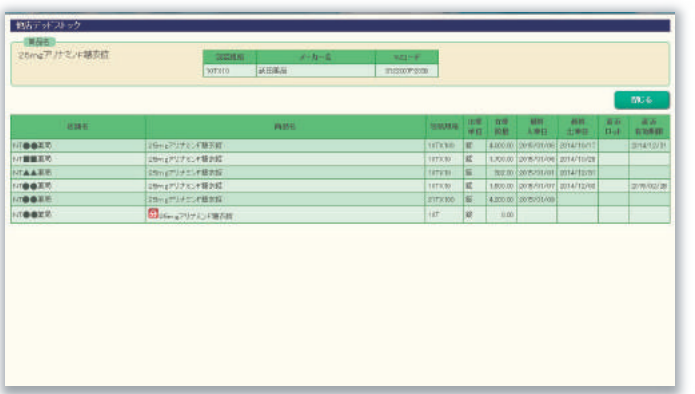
他店デッドストック

薬品名
25mgアリナミンF糖衣錠

| 包装規格 | メーカー名 | YJコード |
|---|---|---|
| 10T×10 | 武田薬品 | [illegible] |

閉じる

| 店舗名 | 商品名 | 包装規格 | 在庫単位 | 在庫数量 | 最終入庫日 | 最終出庫日 | 直近ロット | 直近有効期限 |
|---|---|---|---|---|---|---|---|---|
| NT●●薬局 | 25mgアリナミンF糖衣錠 | 10T×100 | 錠 | 4,000.00 | 2015/01/06 | 2014/10/17 | | 2014/12/31 |
| NT■■薬局 | 25mgアリナミンF糖衣錠 | 10T×10 | 錠 | 3,700.00 | 2015/01/06 | 2014/10/28 | | |
| NT▲▲薬局 | 25mgアリナミンF糖衣錠 | 10T×10 | 錠 | 392.00 | 2015/01/01 | 2014/12/01 | | |
| NT●●薬局 | 25mgアリナミンF糖衣錠 | 10T×10 | 錠 | 1,800.00 | 2015/01/07 | 2014/12/02 | | 2016/02/28 |
| NT●●薬局 | 25mgアリナミンF糖衣錠 | 21T×100 | 錠 | 4,200.00 | 2015/01/09 | | | |
| NT●●薬局 | 25mgアリナミンF糖衣錠 | 10T | 錠 | 0.00 | | | | |